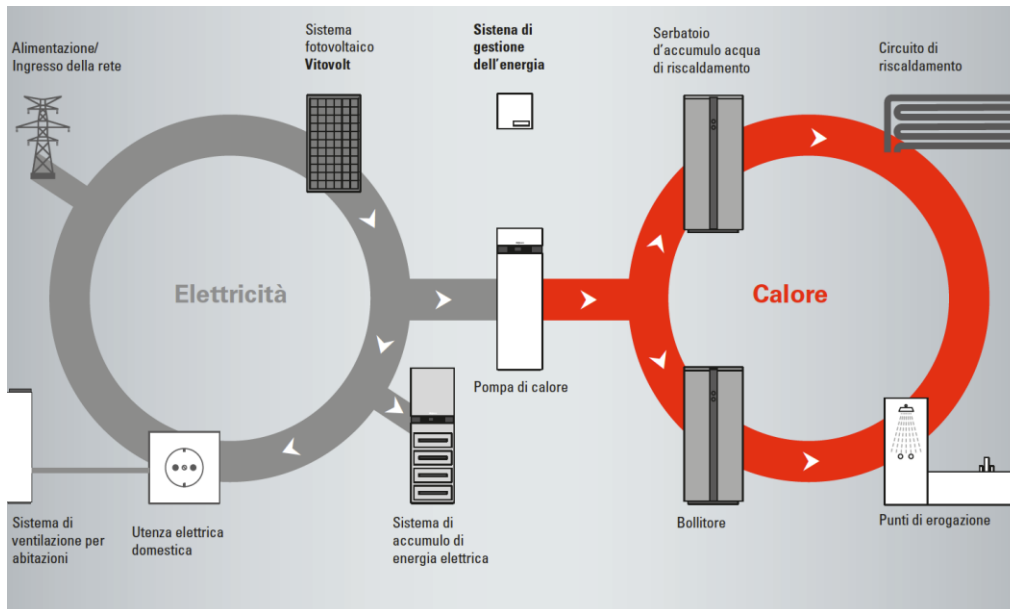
Alimentazione/
Ingresso della rete

Sistema fotovoltaico
Vitovolt

Sistena di gestione dell'energia

Serbatoio d'accumulo acqua di riscaldamento

Circuito di riscaldamento

Elettricità

Calore

Pompa di calore

Sistema di ventilazione per abitazioni

Utenza elettrica domestica

Sistema di accumulo di energia elettrica

Bollitore

Punti di erogazione